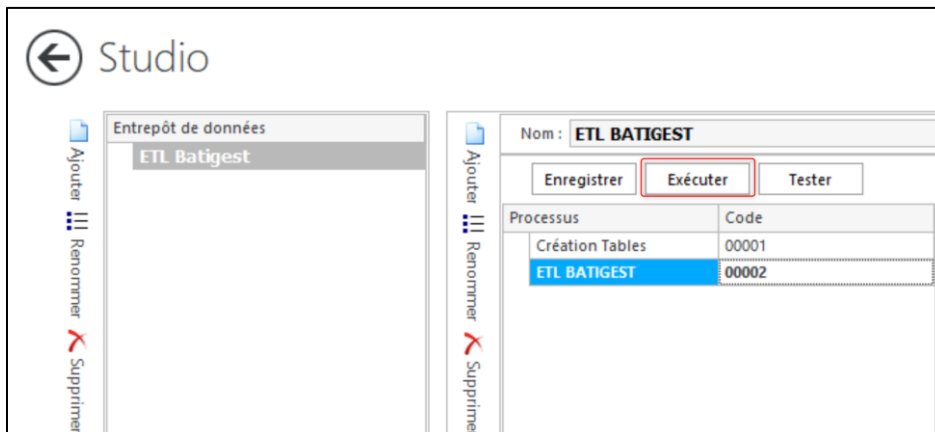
Studio

Ajouter
Renommer
Supprimer

Entrepôt de données
ETL Batigest

Ajouter
Renommer
Supprimer

Nom : ETL BATIGEST

Enregistrer | Exécuter | Tester

| Processus | Code |
|---|---|
| Création Tables | 00001 |
| ETL BATIGEST | 00002 |